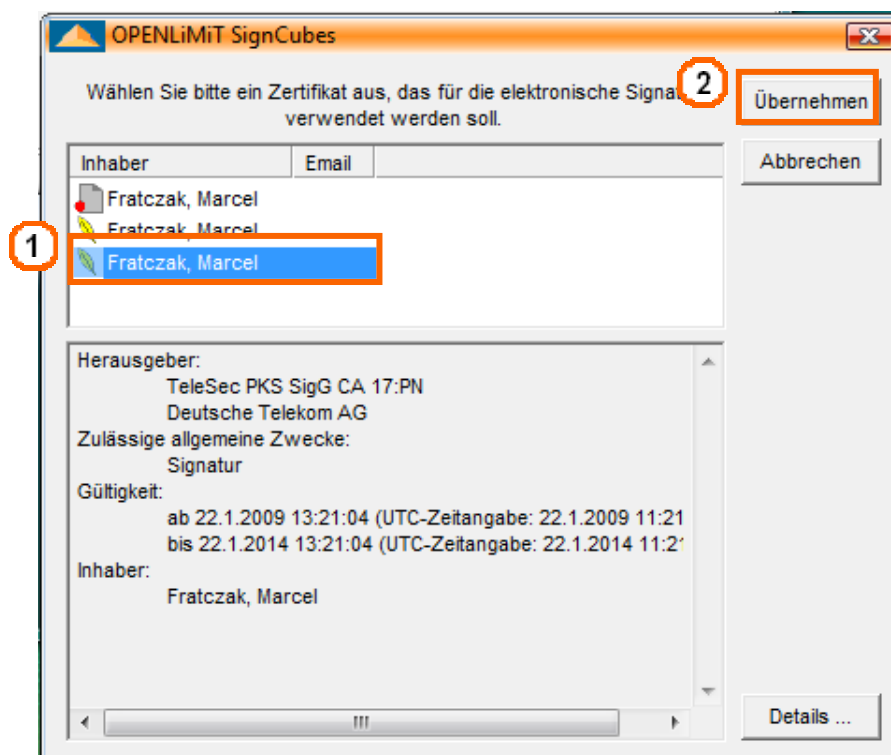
OPENLiMiT SignCubes

Wählen Sie bitte ein Zertifikat aus, das für die elektronische Signat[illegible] verwendet werden soll.

2

Übernehmen

Abbrechen

| Inhaber | Email |
|---|---|
| Fratczak, Marcel | |
| Fratczak, Marcel | |
| Fratczak, Marcel | |

1

Herausgeber:
TeleSec PKS SigG CA 17:PN
Deutsche Telekom AG
Zulässige allgemeine Zwecke:
Signatur
Gültigkeit:
ab 22.1.2009 13:21:04 (UTC-Zeitangabe: 22.1.2009 11:21
bis 22.1.2014 13:21:04 (UTC-Zeitangabe: 22.1.2014 11:2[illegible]
Inhaber:
Fratczak, Marcel

Details ...